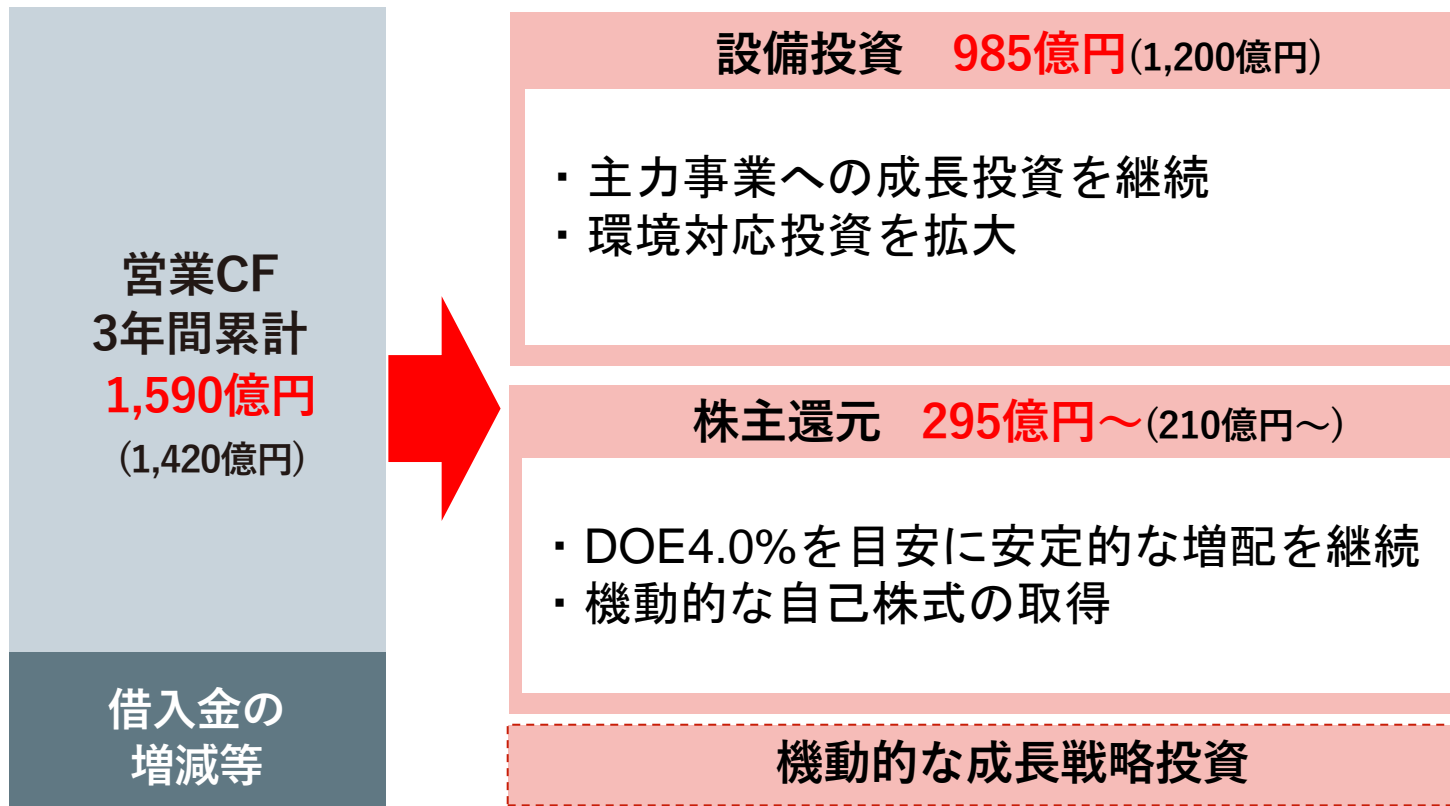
営業CF
3年間累計
1,590億円
(1,420億円)

借入金の
増減等

設備投資　985億円(1,200億円)

・主力事業への成長投資を継続
・環境対応投資を拡大

株主還元　295億円〜(210億円〜)

・DOE4.0%を目安に安定的な増配を継続
・機動的な自己株式の取得

機動的な成長戦略投資